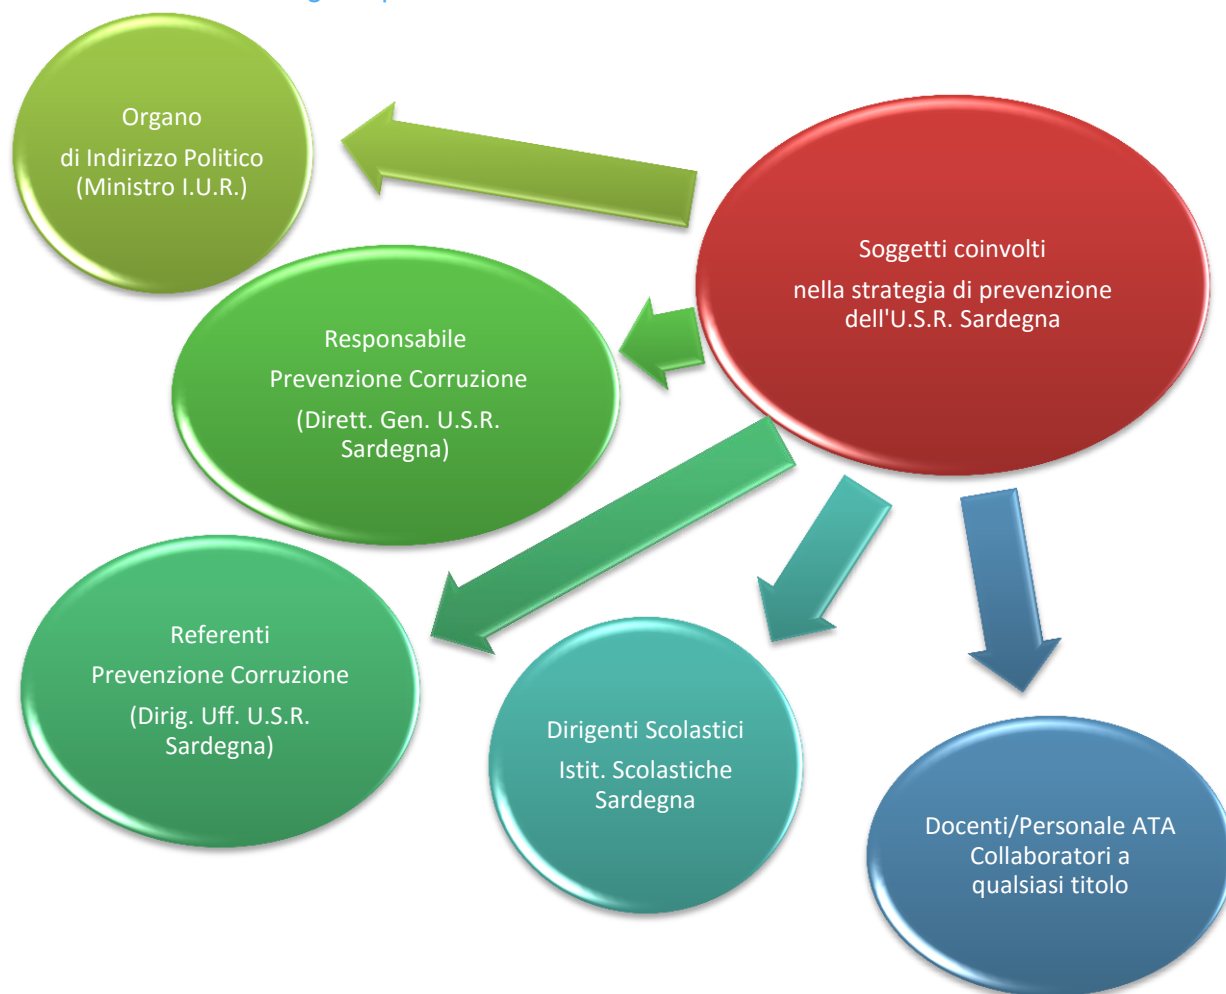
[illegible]

Organo
di Indirizzo Politico
(Ministro I.U.R.)

Soggetti coinvolti
nella strategia di prevenzione dell'U.S.R. Sardegna

Responsabile
Prevenzione Corruzione
(Dirett. Gen. U.S.R. Sardegna)

Referenti
Prevenzione Corruzione
(Dirig. Uff. U.S.R. Sardegna)

Dirigenti Scolastici
Istit. Scolastiche Sardegna

Docenti/Personale ATA Collaboratori a qualsiasi titolo